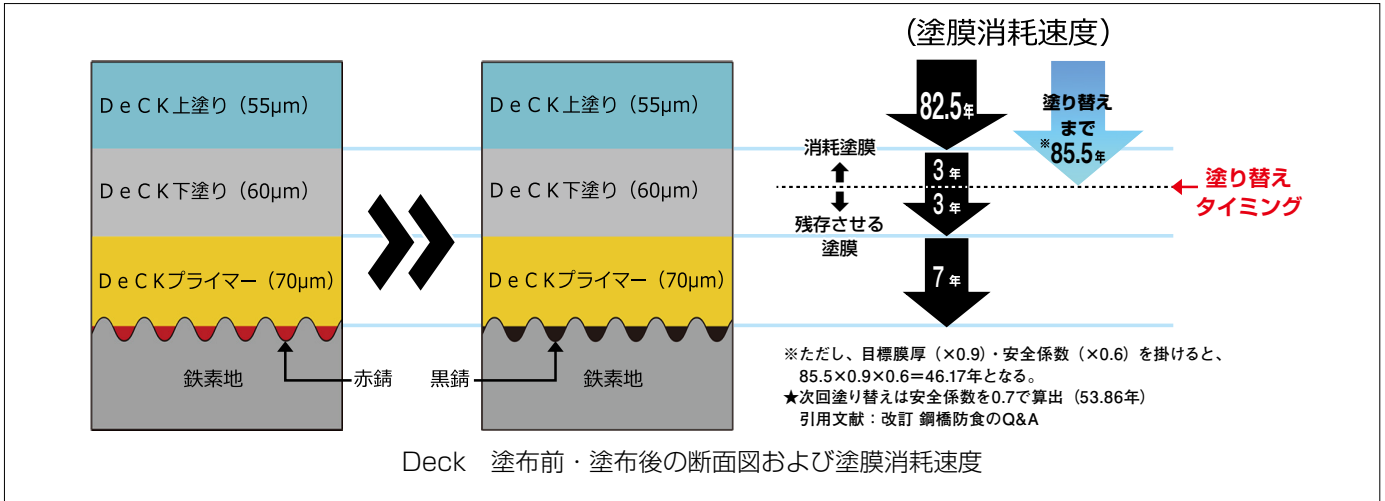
ＤｅＣＫ上塗り（55μm）

ＤｅＣＫ下塗り（60μm）

ＤｅＣＫプライマー（70μm）

鉄素地

赤錆

黒錆

ＤｅＣＫ上塗り（55μm）

ＤｅＣＫ下塗り（60μm）

ＤｅＣＫプライマー（70μm）

鉄素地

（塗膜消耗速度）

82.5年

塗り替えまで ※85.5年

消耗塗膜

残存させる塗膜

3年

3年

7年

塗り替えタイミング

※ただし、目標膜厚（×0.9）・安全係数（×0.6）を掛けると、85.5×0.9×0.6＝46.17年となる。
★次回塗り替えは安全係数を0.7で算出（53.86年）
引用文献：改訂 鋼橋防食のQ&A

Deck　塗布前・塗布後の断面図および塗膜消耗速度